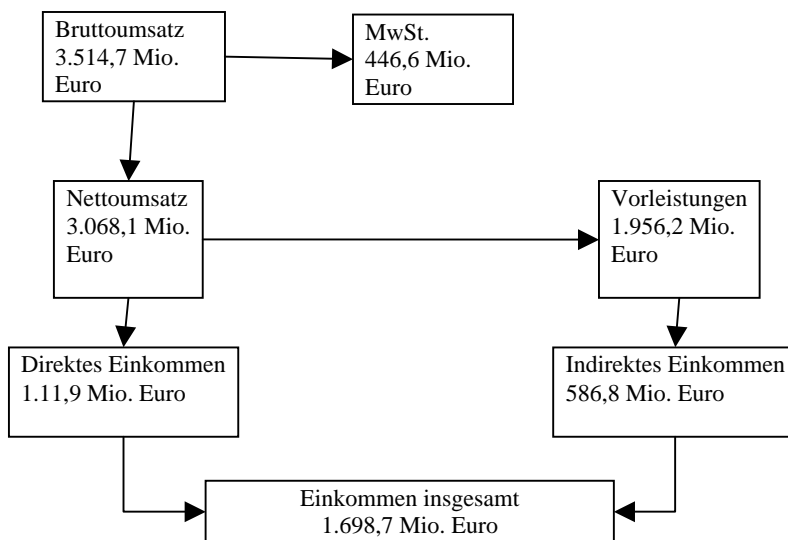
Bruttoumsatz 3.514,7 Mio. Euro

MwSt. 446,6 Mio. Euro

Nettoumsatz 3.068,1 Mio. Euro

Vorleistungen 1.956,2 Mio. Euro

Direktes Einkommen 1.11,9 Mio. Euro

Indirektes Einkommen 586,8 Mio. Euro

Einkommen insgesamt 1.698,7 Mio. Euro